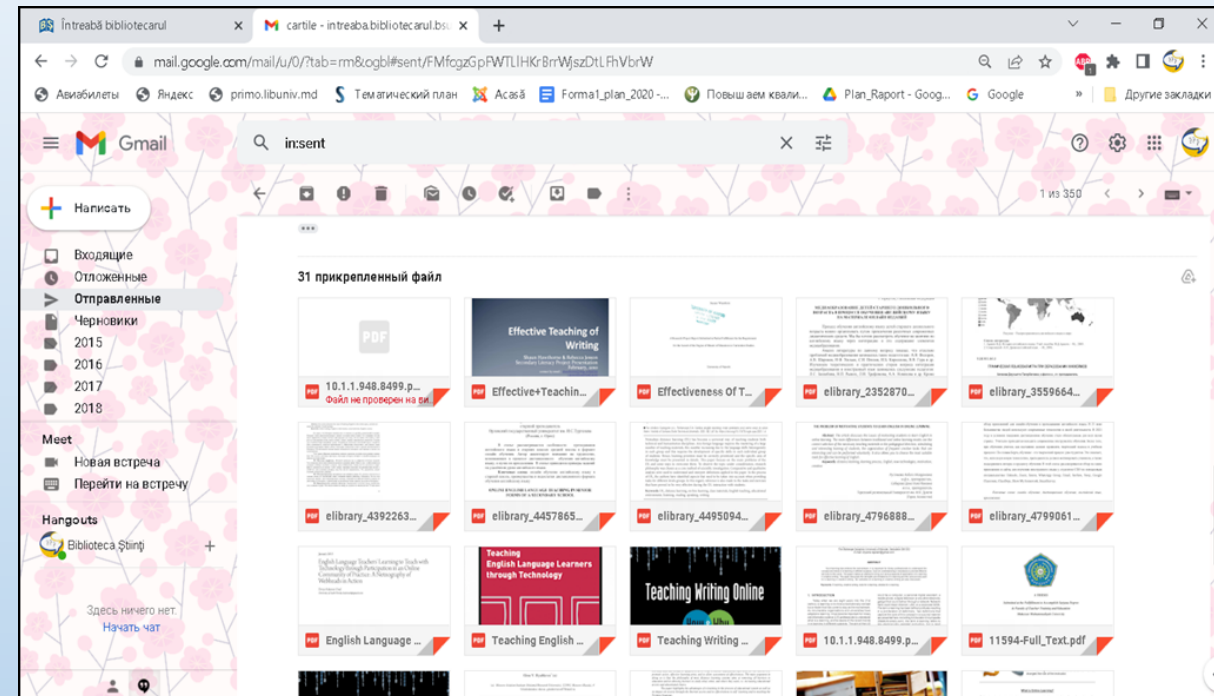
Întreabă bibliotecarul ×
cartile - intreaba.bibliotecarul.bs ×
+

mail.google.com/mail/u/0/?tab=rm&ogbl#sent/FMfcgzGpFWTLlHKrBrrWjszDtLFhVbrW

Авиабилеты Яндекс primo.libuniv.md Тематический план Acasă Forma1_plan_2020 -... Повышаем квали... Plan_Raport - Goog... Google » Другие закладки

Gmail

in:sent

Написать

Входящие
Отложенные
Отправленные
Черновики
2015
2016
2017
2018

Meet
Новая встреча
Перейти на встречу

Hangouts
Biblioteca Științi +

Здесь ничего нет.
Начать чат

1 из 350

31 прикрепленный файл

PDF
10.1.1.948.8499.p...
Файл не проверен на ви...

Effective Teaching of Writing
Effective+Teachin...

Effectiveness Of T...

elibrary_2352870...

elibrary_3559664...

elibrary_4392263...

elibrary_4457865...

elibrary_4495094...

elibrary_4796888...

elibrary_4799061...

English Language...

Teaching English Language Learners through Technology
Teaching English ...

Teaching Writing Online
Teaching Writing ...

10.1.1.948.8499.p...

11594-Full_Text.pdf